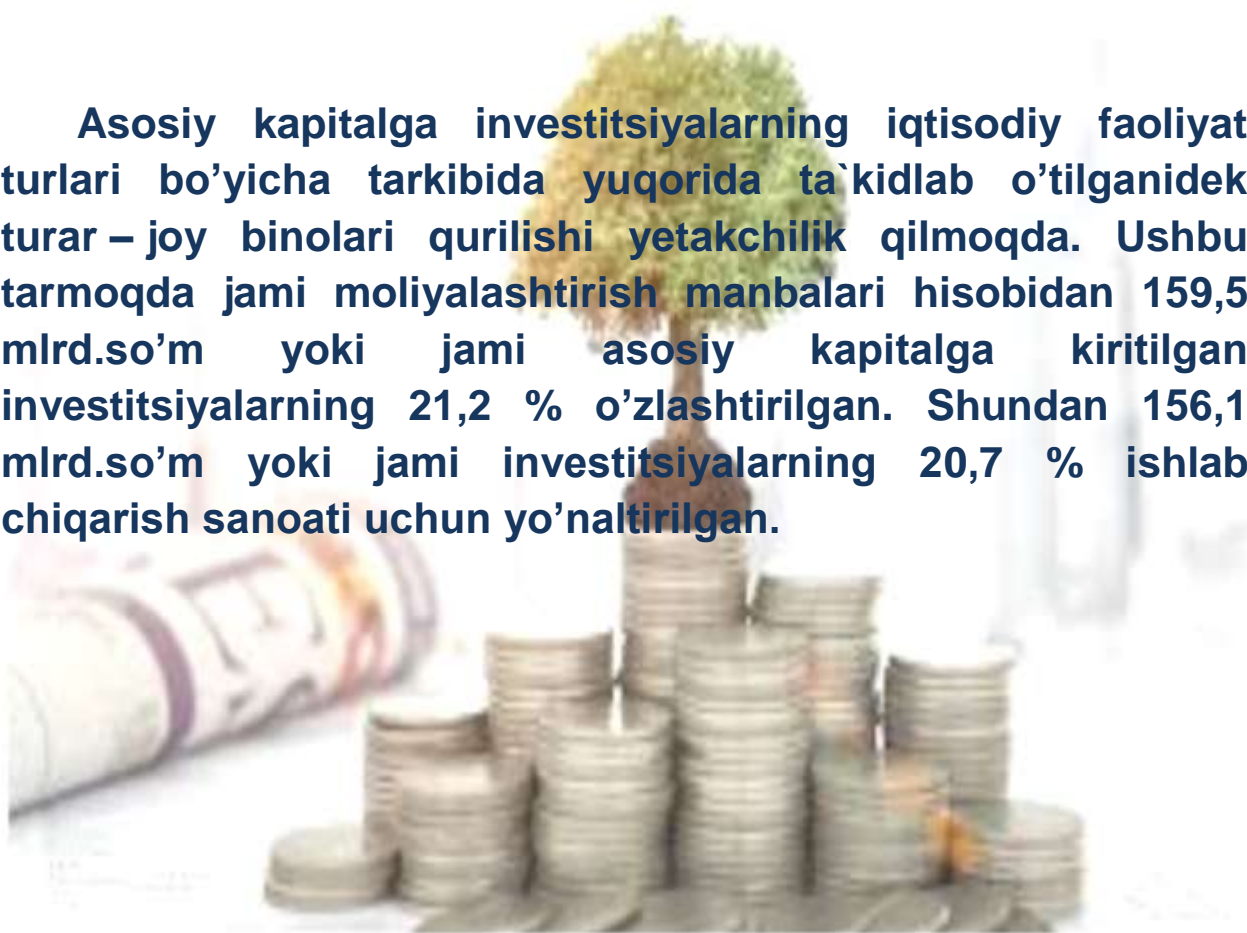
Asosiy kapitalga investitsiyalarning iqtisodiy faoliyat turlari bo’yicha tarkibida yuqorida ta`kidlab o’tilganidek turar – joy binolari qurilishi yetakchilik qilmoqda. Ushbu tarmoqda jami moliyalashtirish manbalari hisobidan 159,5 mlrd.so’m yoki jami asosiy kapitalga kiritilgan investitsiyalarning 21,2 % o’zlashtirilgan. Shundan 156,1 mlrd.so’m yoki jami investitsiyalarning 20,7 % ishlab chiqarish sanoati uchun yo’naltirilgan.